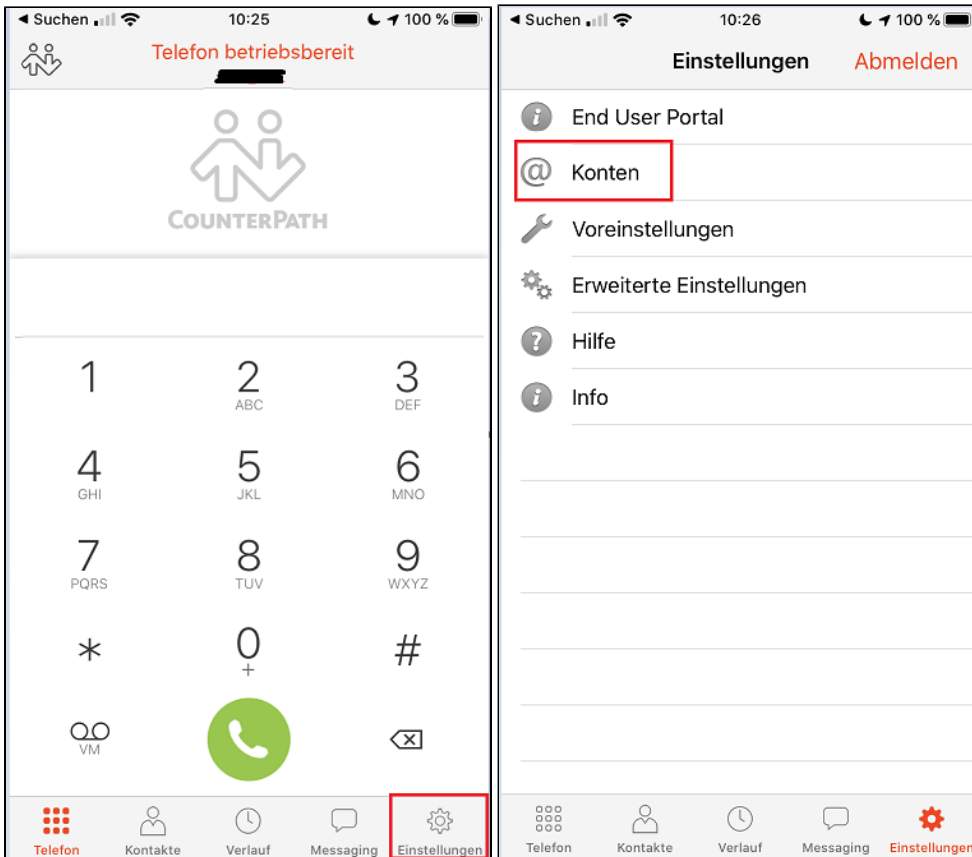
◀ Suchen 10:25 100 %

Telefon betriebsbereit

COUNTERPATH

1

2
ABC

3
DEF

4
GHI

5
JKL

6
MNO

7
PQRS

8
TUV

9
WXYZ

*

0
+

#

VM

Telefon Kontakte Verlauf Messaging Einstellungen

◀ Suchen 10:26 100 %

Einstellungen Abmelden

End User Portal

Konten

Voreinstellungen

Erweiterte Einstellungen

Hilfe

Info

Telefon Kontakte Verlauf Messaging Einstellungen